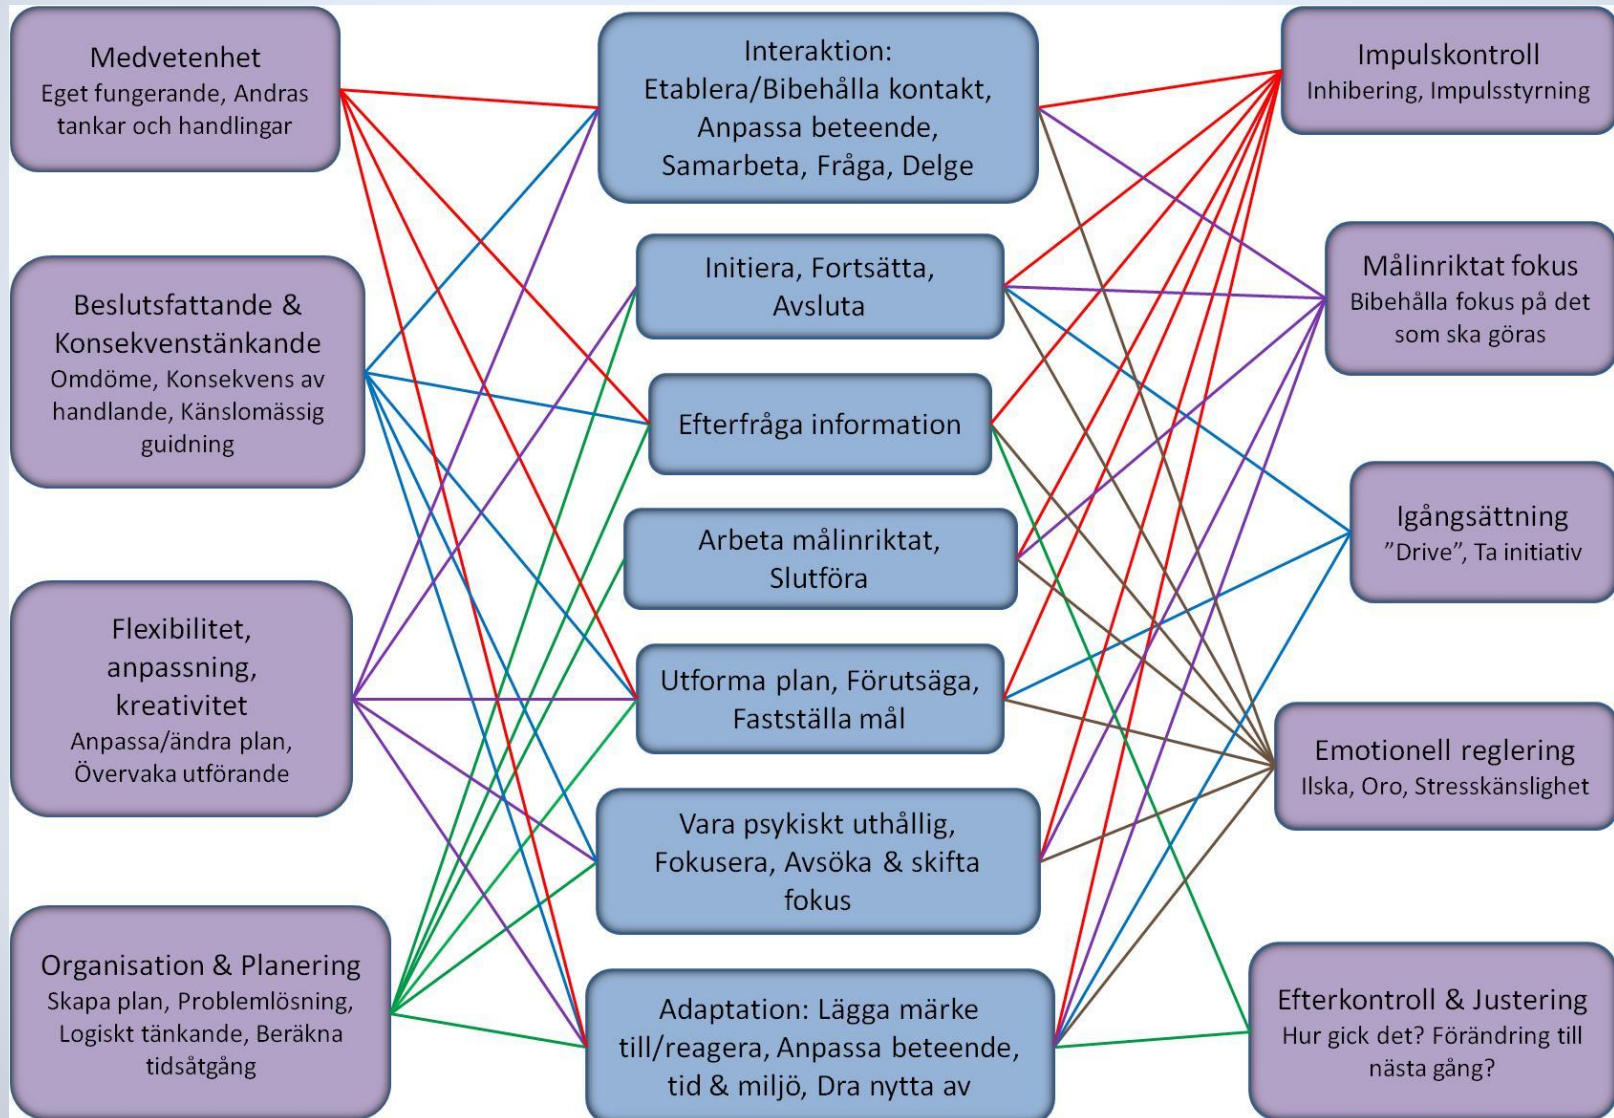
Medvetenhet
Eget fungerande, Andras tankar och handlingar

Beslutsfattande & Konsekvenstänkande
Omdöme, Konsekvens av handlande, Känslomässig guidning

Flexibilitet, anpassning, kreativitet
Anpassa/ändra plan, Övervaka utförande

Organisation & Planering
Skapa plan, Problemlösning, Logiskt tänkande, Beräkna tidsåtgång

Interaktion:
Etablera/Bibehålla kontakt, Anpassa beteende, Samarbeta, Fråga, Delge

Initiera, Fortsätta, Avsluta

Efterfråga information

Arbeta målinriktat, Slutföra

Utforma plan, Förutsäga, Fastställa mål

Vara psykiskt uthållig, Fokusera, Avsöka & skifta fokus

Adaptation: Lägga märke till/reagera, Anpassa beteende, tid & miljö, Dra nytta av

Impulskontroll
Inhibering, Impulsstyrning

Målinriktat fokus
Bibehålla fokus på det som ska göras

Igångsättning
”Drive”, Ta initiativ

Emotionell reglering
Ilska, Oro, Stresskänslighet

Efterkontroll & Justering
Hur gick det? Förändring till nästa gång?